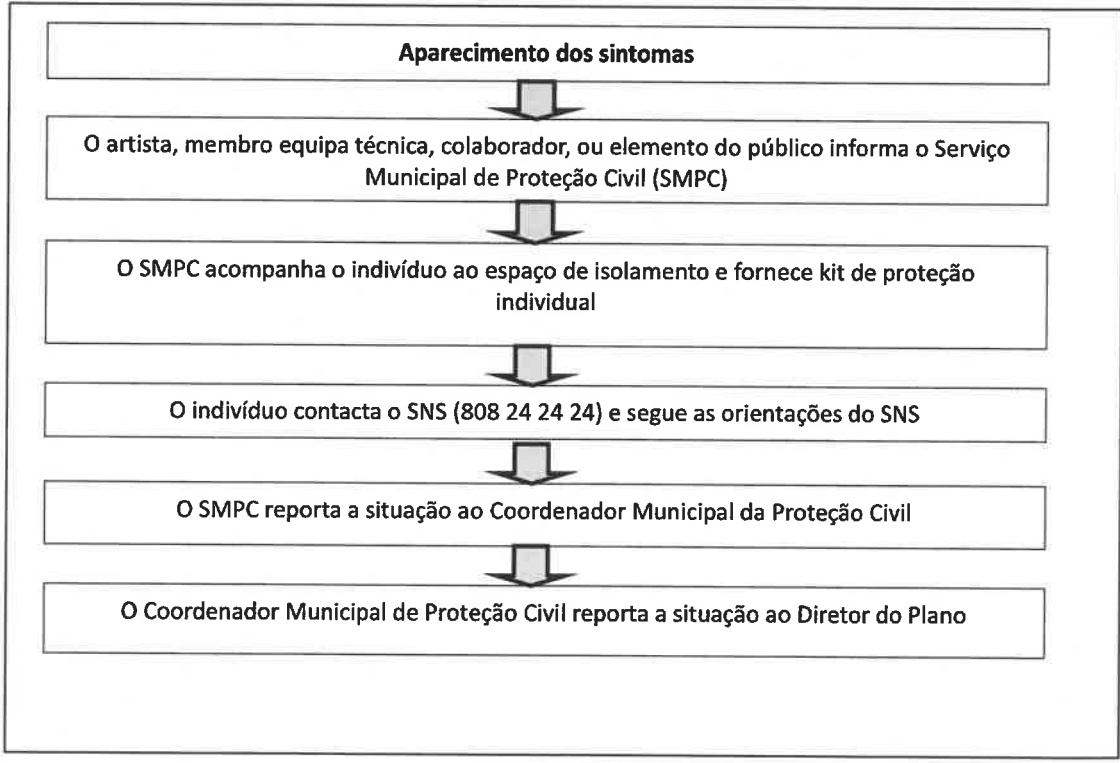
Aparecimento dos sintomas

O artista, membro equipa técnica, colaborador, ou elemento do público informa o Serviço Municipal de Proteção Civil (SMPC)

O SMPC acompanha o indivíduo ao espaço de isolamento e fornece kit de proteção individual

O indivíduo contacta o SNS (808 24 24 24) e segue as orientações do SNS

O SMPC reporta a situação ao Coordenador Municipal da Proteção Civil

O Coordenador Municipal de Proteção Civil reporta a situação ao Diretor do Plano